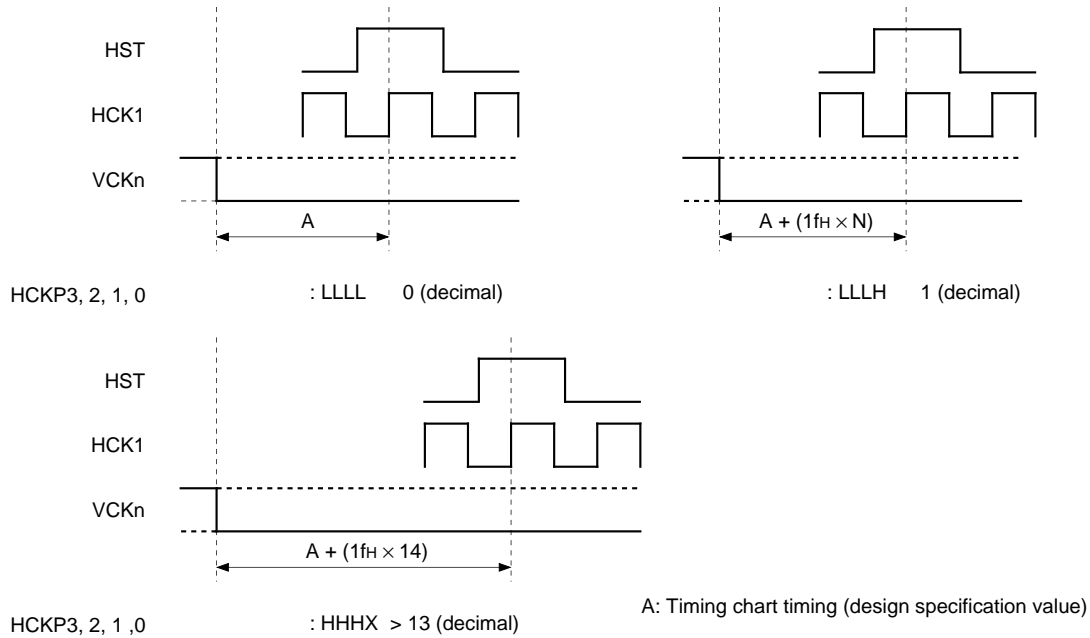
HST

HCK1

VCKn

A

HST

HCK1

VCKn

A + (1fH × N)

HCKP3, 2, 1, 0 : LLLL 0 (decimal) : LLLH 1 (decimal)

HST

HCK1

VCKn

A + (1fH × 14)

HCKP3, 2, 1 ,0 : HHHX > 13 (decimal)

A: Timing chart timing (design specification value)